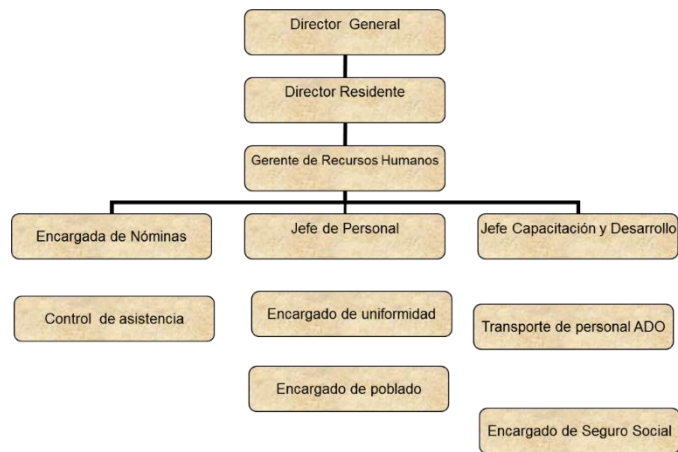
Director General

Director Residente

Gerente de Recursos Humanos

Encargada de Nóminas

Jefe de Personal

Jefe Capacitación y Desarrollo

Control de asistencia

Encargado de uniformidad

Transporte de personal ADO

Encargado de poblado

Encargado de Seguro Social